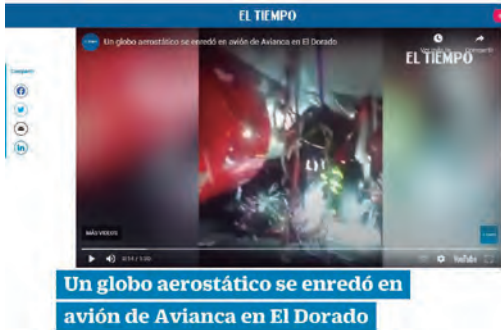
EL TIEMPO

Un globo aerostático se enredó en avión de Avianca en El Dorado

Ver más tarde

Compartir

EL TIEMPO

Compartir

MÁS VIDEOS

0:14 / 1:00

YouTube

Un globo aerostático se enredó en avión de Avianca en El Dorado